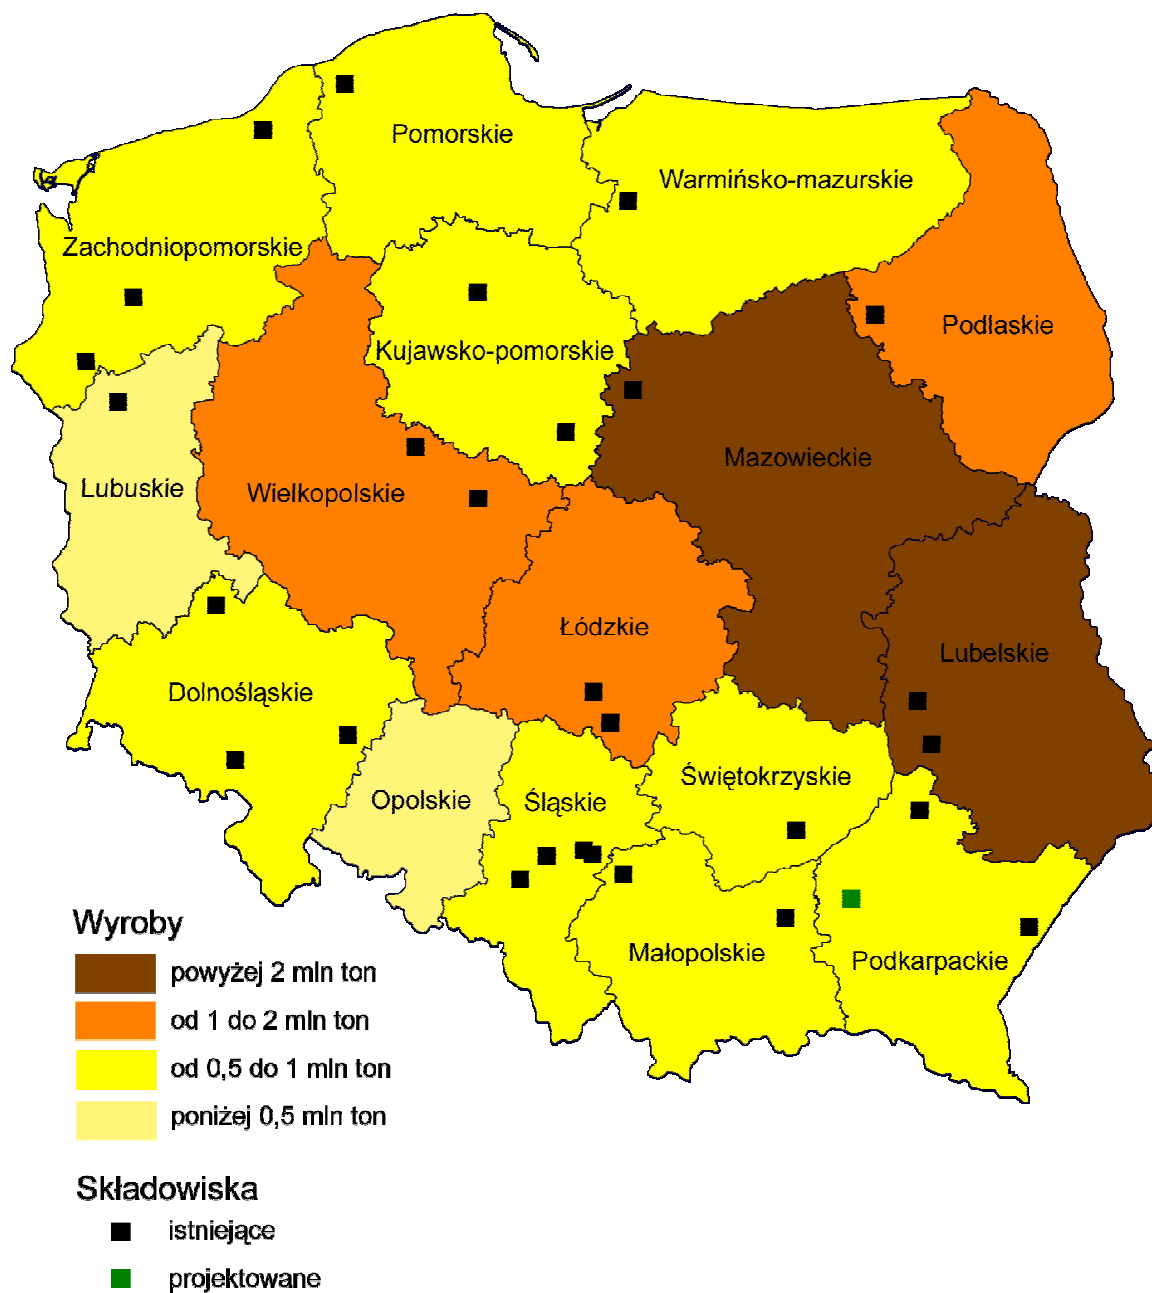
Pomorskie
Warmińsko-mazurskie
Zachodniopomorskie
Podlaskie
Kujawsko-pomorskie
Mazowieckie
Lubuskie
Wielkopolskie
Łódzkie
Lubelskie
Dolnośląskie
Świętokrzyskie
Opolskie
Śląskie
Małopolskie
Podkarpackie

Wyroby
powyżej 2 mln ton
od 1 do 2 mln ton
od 0,5 do 1 mln ton
poniżej 0,5 mln ton

Składowiska
istniejące
projektowane